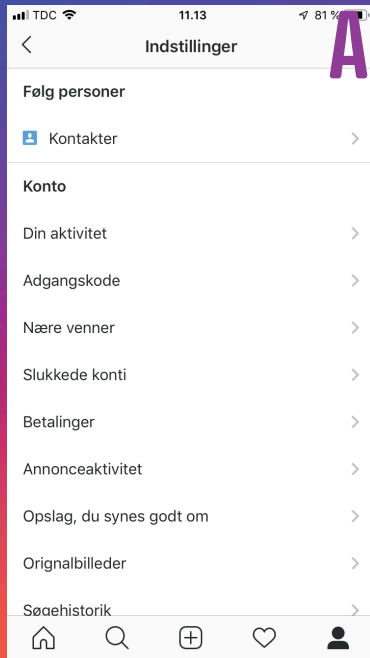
TDC 11.13 81 %

Indstillinger

A

Følg personer

Kontakter

Konto

Din aktivitet

Adgangskode

Nære venner

Slukkede konti

Betalinger

Annonceaktivitet

Opslag, du synes godt om

Orignalbilleder

Søgehistorik